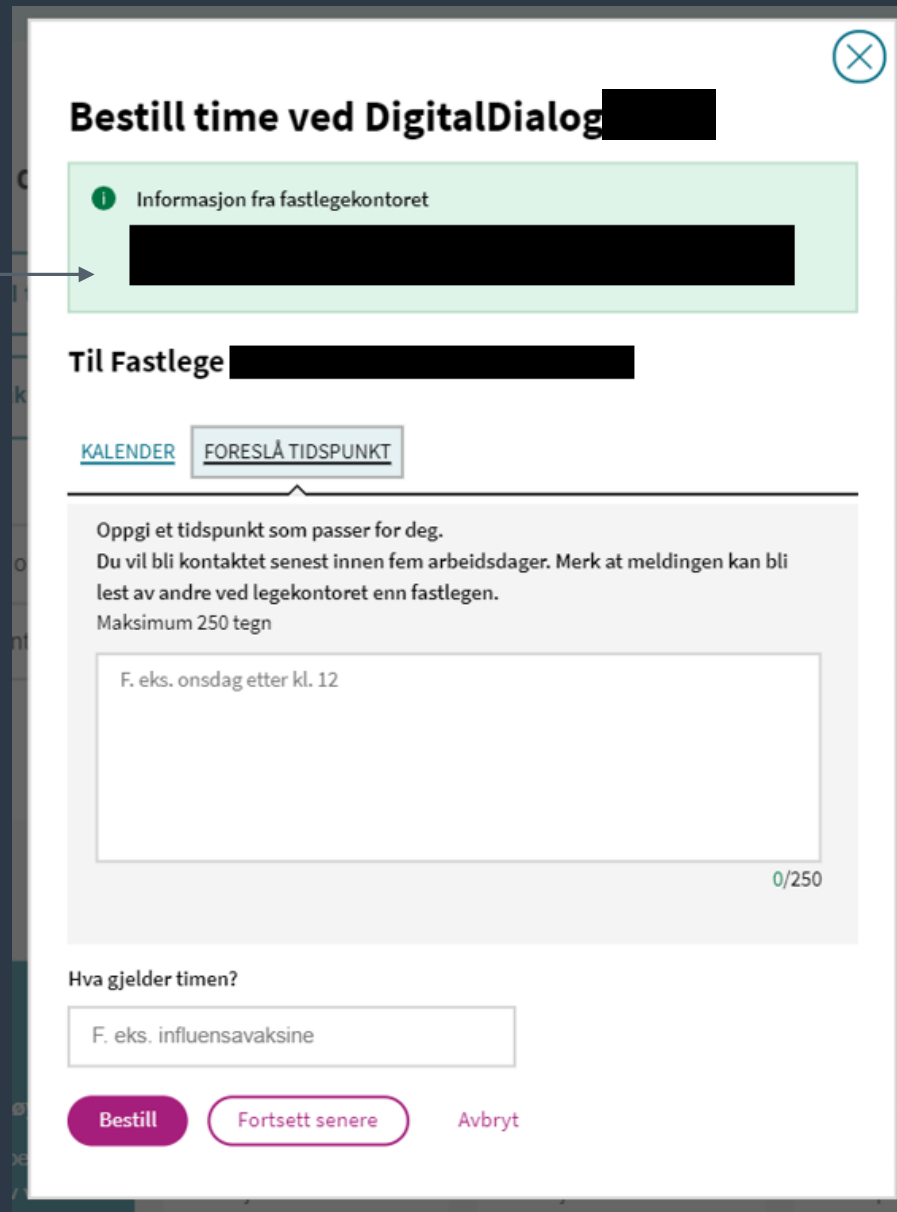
Bestill time ved DigitalDialog

Informasjon fra fastlegekontoret

Til Fastlege

KALENDER FORESLÅ TIDSPUNKT

Oppgi et tidspunkt som passer for deg.
Du vil bli kontaktet senest innen fem arbeidsdager. Merk at meldingen kan bli lest av andre ved legekontoret enn fastlegen.
Maksimum 250 tegn

F. eks. onsdag etter kl. 12

0/250

Hva gjelder timen?

F. eks. influensavaksine

Bestill Fortsett senere Avbryt